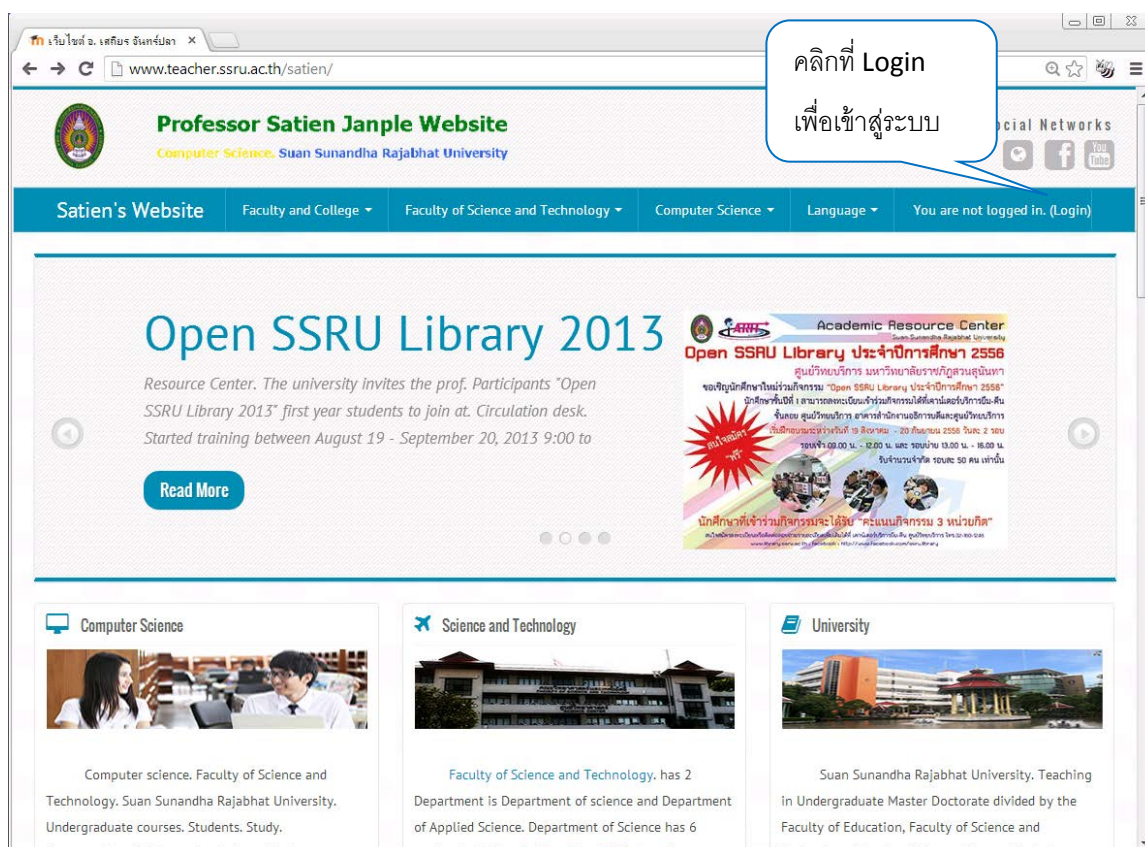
เว็บไซต์ อ. เสถียร จันทร์ปลา ×

www.teacher.ssru.ac.th/satien/

คลิกที่ Login

เพื่อเข้าสู่ระบบ

Professor Satien Janple Website

Computer Science. Suan Sunandha Rajabhat University

Social Networks

Satien's Website | Faculty and College ▾ | Faculty of Science and Technology ▾ | Computer Science ▾ | Language ▾ | You are not logged in. (Login)

Open SSRU Library 2013

Resource Center. The university invites the prof. Participants "Open SSRU Library 2013" first year students to join at. Circulation desk. Started training between August 19 - September 20, 2013 9:00 to

Read More

Academic Resource Center
Suan Sunandha Rajabhat University
Open SSRU Library ประจำปีการศึกษา 2556
ศูนย์วิทยบริการ มหาวิทยาลัยราชภัฏสวนสุนันทา
ขอเชิญนักศึกษาใหม่ร่วมกิจกรรม "Open SSRU Library ประจำปีการศึกษา 2556"
นักศึกษาชั้นปีที่ 1 สามารถลงทะเบียนเข้าร่วมกิจกรรมได้ที่เคาน์เตอร์บริการยืม-คืน
ชั้นลอย ศูนย์วิทยบริการ อาคารสำนักงานอธิการบดีและศูนย์วิทยบริการ
เริ่มฝึกอบรมระหว่างวันที่ 19 สิงหาคม - 20 กันยายน 2556 วันละ 2 รอบ
รอบเช้า 09.00 น. - 12.00 น. และ รอบบ่าย 13.00 น. - 16.00 น.
รับจำนวนจำกัด รอบละ 50 คน เท่านั้น
สนใจสมัครฟรี
นักศึกษาที่เข้าร่วมกิจกรรมจะได้รับ "คะแนนกิจกรรม 3 หน่วยกิต"

Computer Science

Computer science. Faculty of Science and Technology. Suan Sunandha Rajabhat University. Undergraduate courses. Students. Study.

Science and Technology

Faculty of Science and Technology. has 2 Department is Department of science and Department of Applied Science. Department of Science has 6

University

Suan Sunandha Rajabhat University. Teaching in Undergraduate Master Doctorate divided by the Faculty of Education, Faculty of Science and